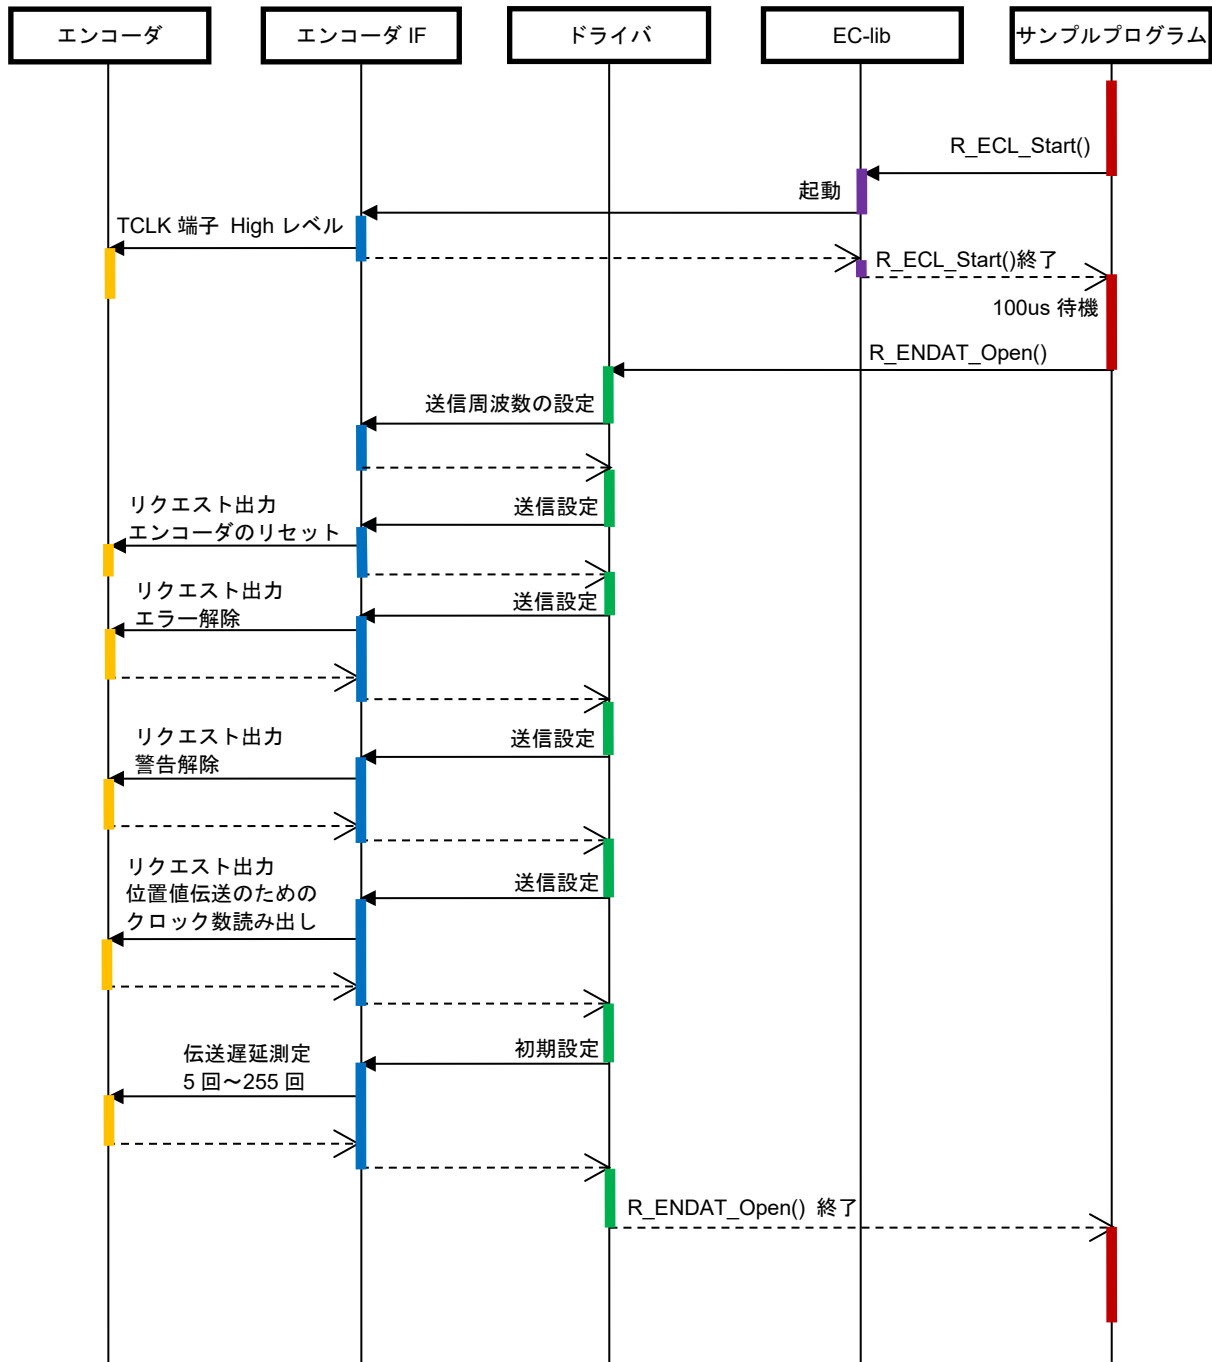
エンコーダ

エンコーダ IF

ドライバ

EC-lib

サンプルプログラム

R_ECL_Start()

起動

TCLK 端子 High レベル

R_ECL_Start()終了

100us 待機

R_ENDAT_Open()

送信周波数の設定

リクエスト出力
エンコーダのリセット

送信設定

リクエスト出力
エラー解除

送信設定

リクエスト出力
警告解除

送信設定

リクエスト出力
位置値伝送のための
クロック数読み出し

送信設定

伝送遅延測定
5 回～255 回

初期設定

R_ENDAT_Open() 終了